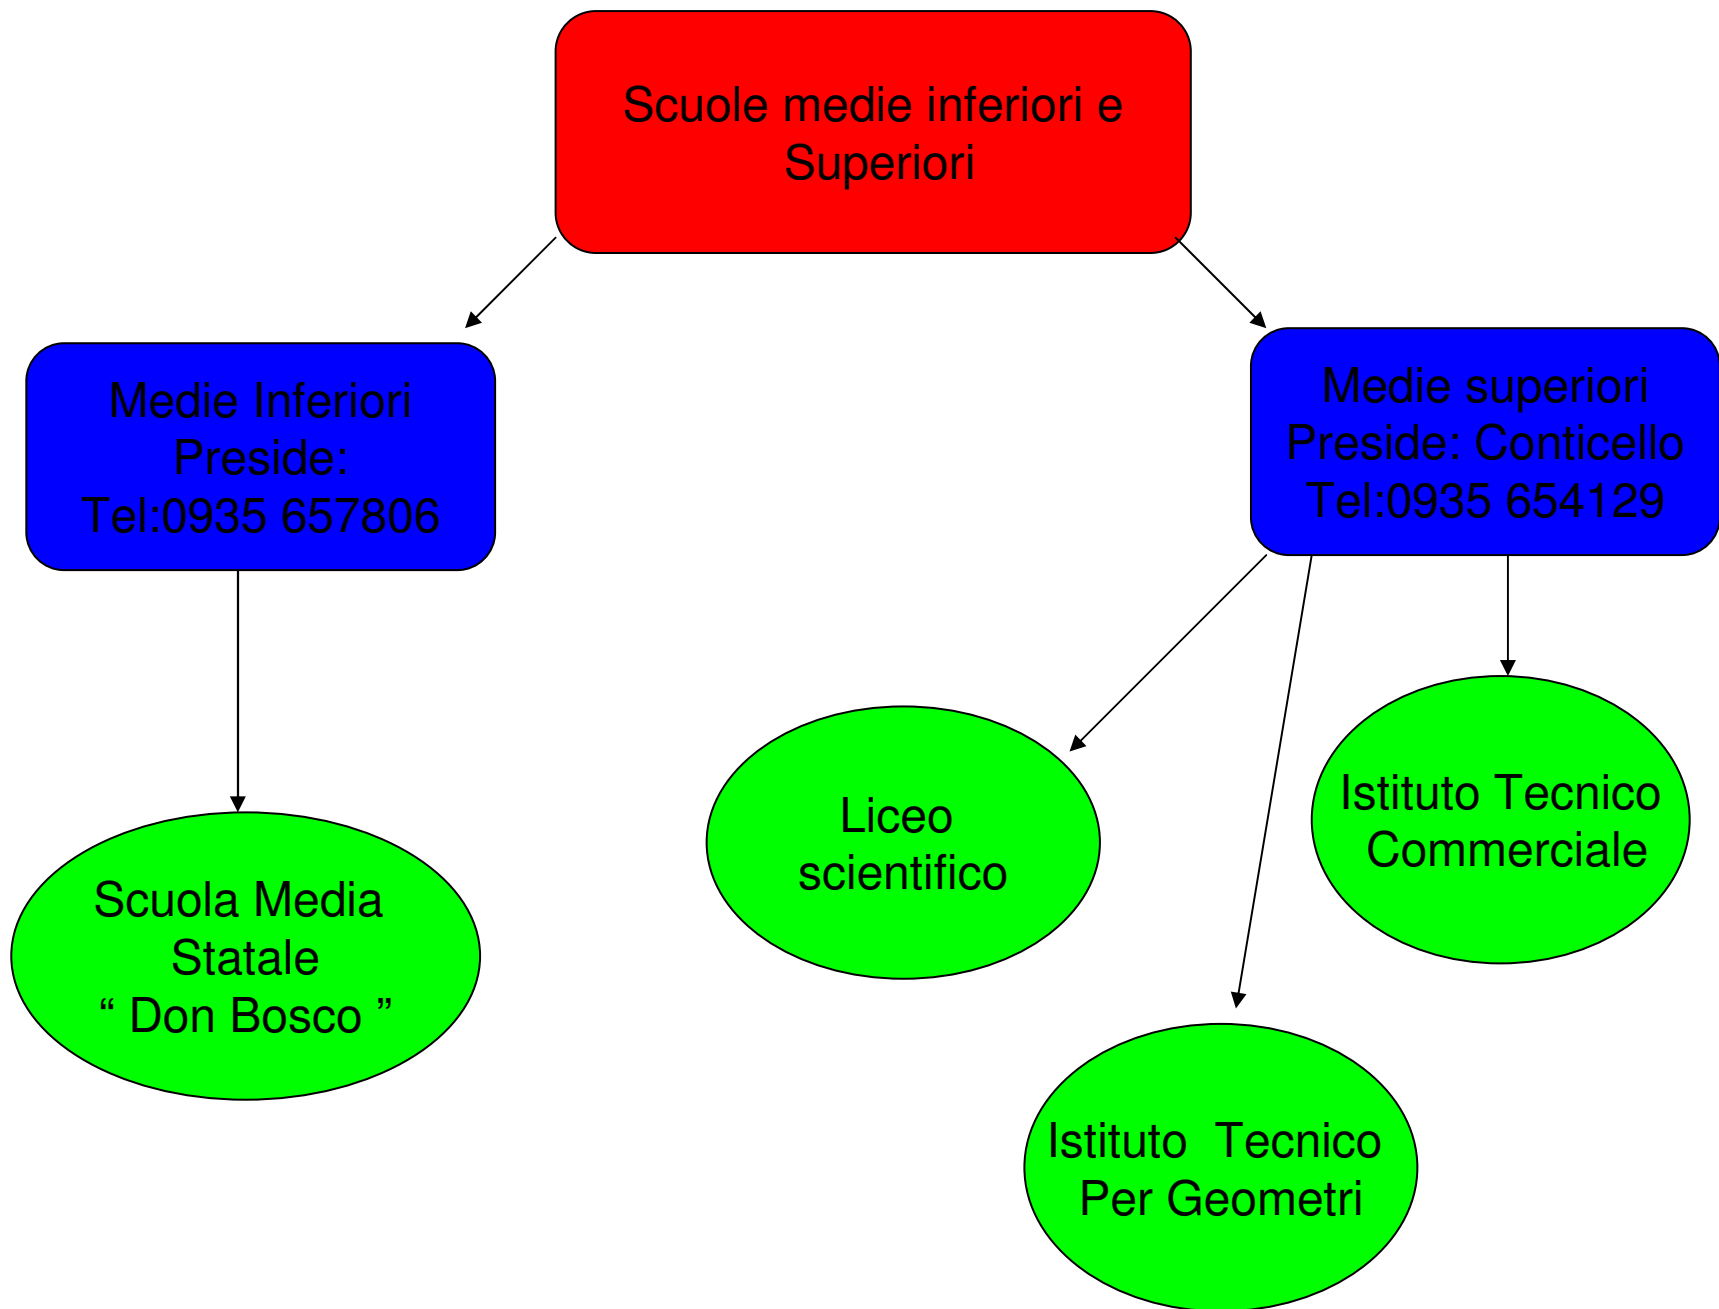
Scuole medie inferiori e Superiori

Medie Inferiori
Preside:
Tel:0935 657806

Medie superiori
Preside: Conticello
Tel:0935 654129

Scuola Media Statale
“ Don Bosco ”

Liceo scientifico

Istituto Tecnico Commerciale

Istituto Tecnico Per Geometri